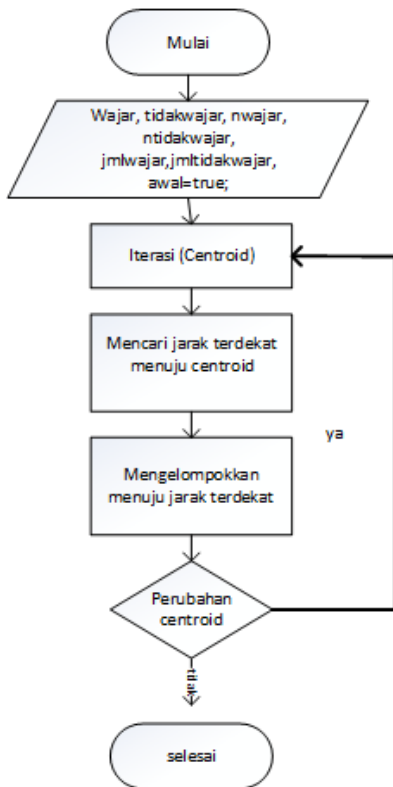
Mulai

Wajar, tidakwajar, nwajar, ntidakwajar, jmlwajar,jmltidakwajar, awal=true;

Iterasi (Centroid)

Mencari jarak terdekat menuju centroid

ya

Mengelompokkan menuju jarak terdekat

Perubahan centroid

tidak

selesai